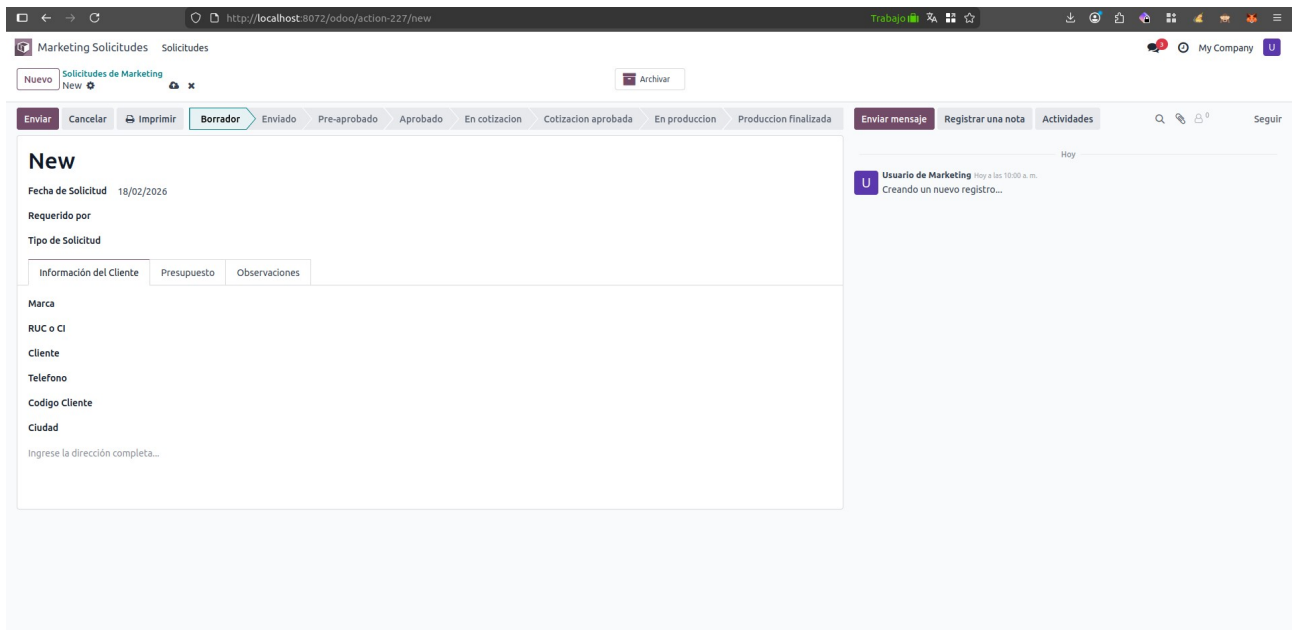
http://localhost:8072/odoo/action-227/new

Trabajo

Marketing Solicitudes Solicitudes

My Company U

Nuevo Solicitudes de Marketing New

Archivar

Enviar Cancelar Imprimir Borrador Enviado Pre-aprobado Aprobado En cotizacion Cotizacion aprobada En produccion Produccion finalizada

Enviar mensaje Registrar una nota Actividades 0 Seguir

New

Fecha de Solicitud 18/02/2026

Requerido por

Tipo de Solicitud

Información del Cliente Presupuesto Observaciones

Marca

RUC o CI

Cliente

Telefono

Codigo Cliente

Ciudad

Ingrese la dirección completa...

Hoy

U Usuario de Marketing Hoy a las 10:00 a. m.
Creando un nuevo registro...